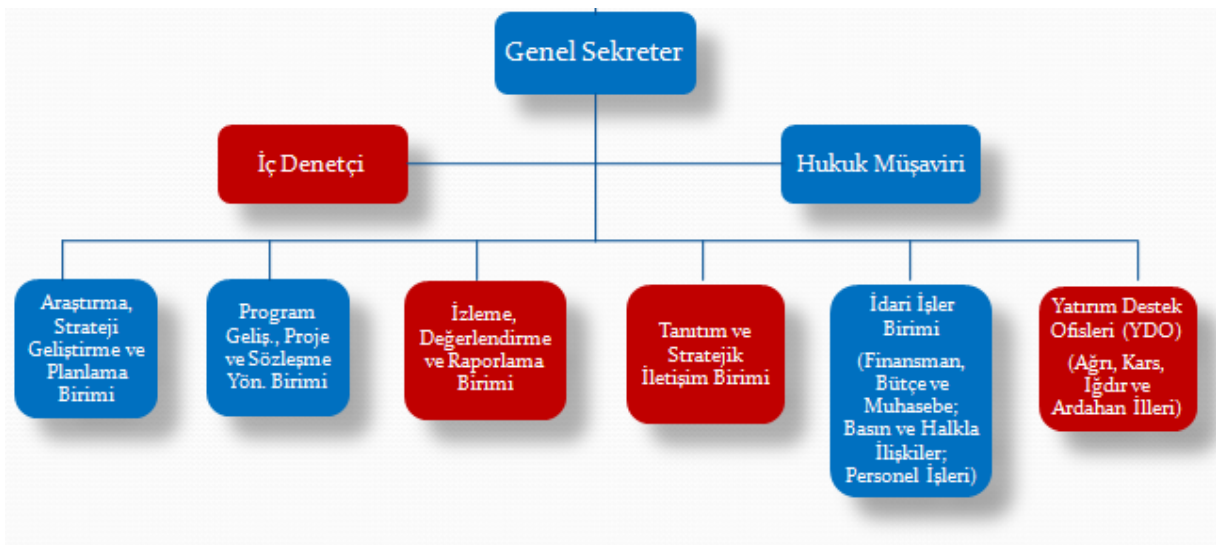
Genel Sekreter

İç Denetçi

Hukuk Müşaviri

Araştırma, Strateji Geliştirme ve Planlama Birimi

Program Geliş., Proje ve Sözleşme Yön. Birimi

İzleme, Değerlendirme ve Raporlama Birimi

Tanıtım ve Stratejik İletişim Birimi

İdari İşler Birimi

(Finansman, Bütçe ve Muhasebe; Basın ve Halkla İlişkiler; Personel İşleri)

Yatırım Destek Ofisleri (YDO)

(Ağrı, Kars, Iğdır ve Ardahan İlleri)